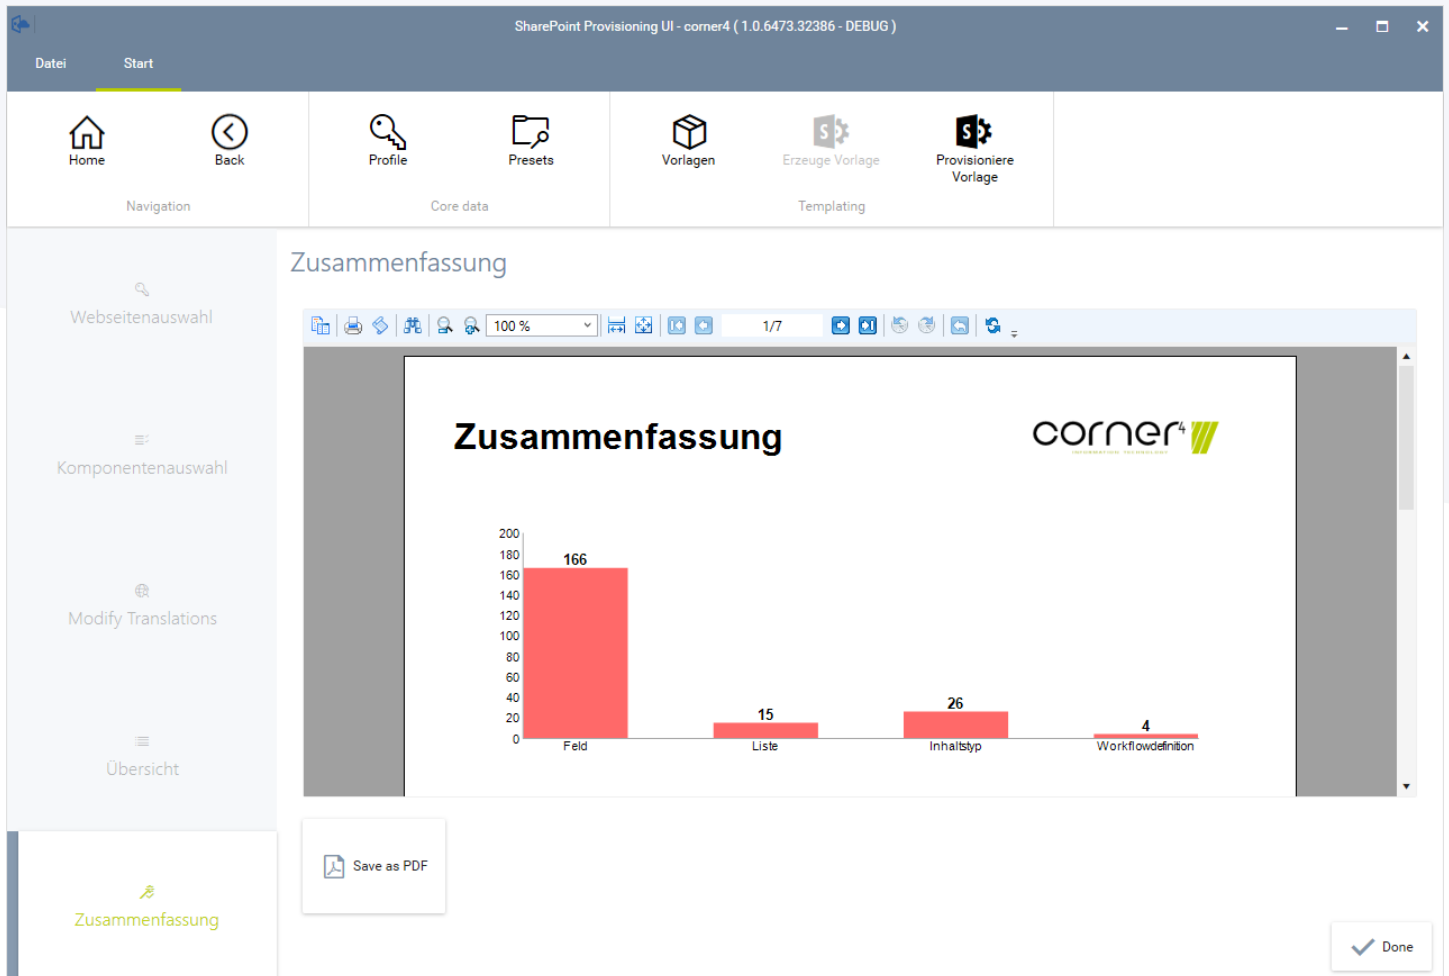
SharePoint Provisioning UI - corner4 ( 1.0.6473.32386 - DEBUG )

Datei
Start

Home
Back
Navigation

Profile
Presets
Core data

Vorlagen
Erzeuge Vorlage
Provisioniere Vorlage
Templating

Webseitenauswahl

Komponentenauswahl

Modify Translations

Übersicht

Zusammenfassung

Zusammenfassung

100 %
1/7

Zusammenfassung

corner4

| | Feld | Liste | Inhaltstyp | Workflowdefinition |
|---|---|---|---|---|
| | 166 | 15 | 26 | 4 |

200
180
160
140
120
100
80
60
40
20
0

Save as PDF

Done